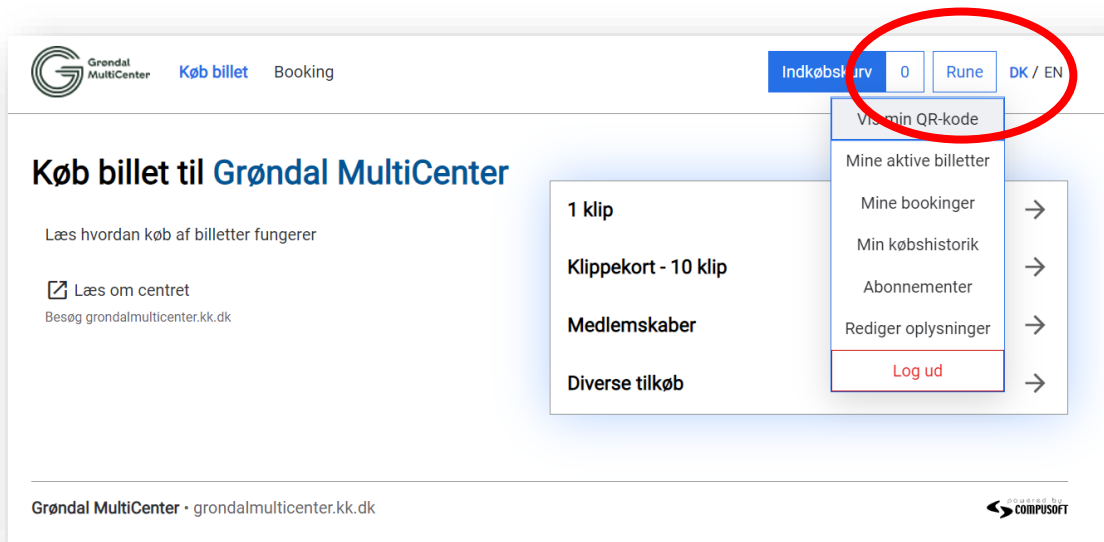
Grøndal MultiCenter Køb billet Booking

Indkøbskurv 0 Rune DK / EN

Vis min QR-kode
Mine aktive billetter
Mine bookinger
Min købshistorik
Abonnementer
Rediger oplysninger
Log ud

Køb billet til Grøndal MultiCenter

Læs hvordan køb af billetter fungerer

Læs om centret
Besøg grondalmulticenter.kk.dk

1 klip
Klippekort - 10 klip
Medlemskaber
Diverse tilkøb

Grøndal MultiCenter • grondalmulticenter.kk.dk

powered by COMPUSOFT